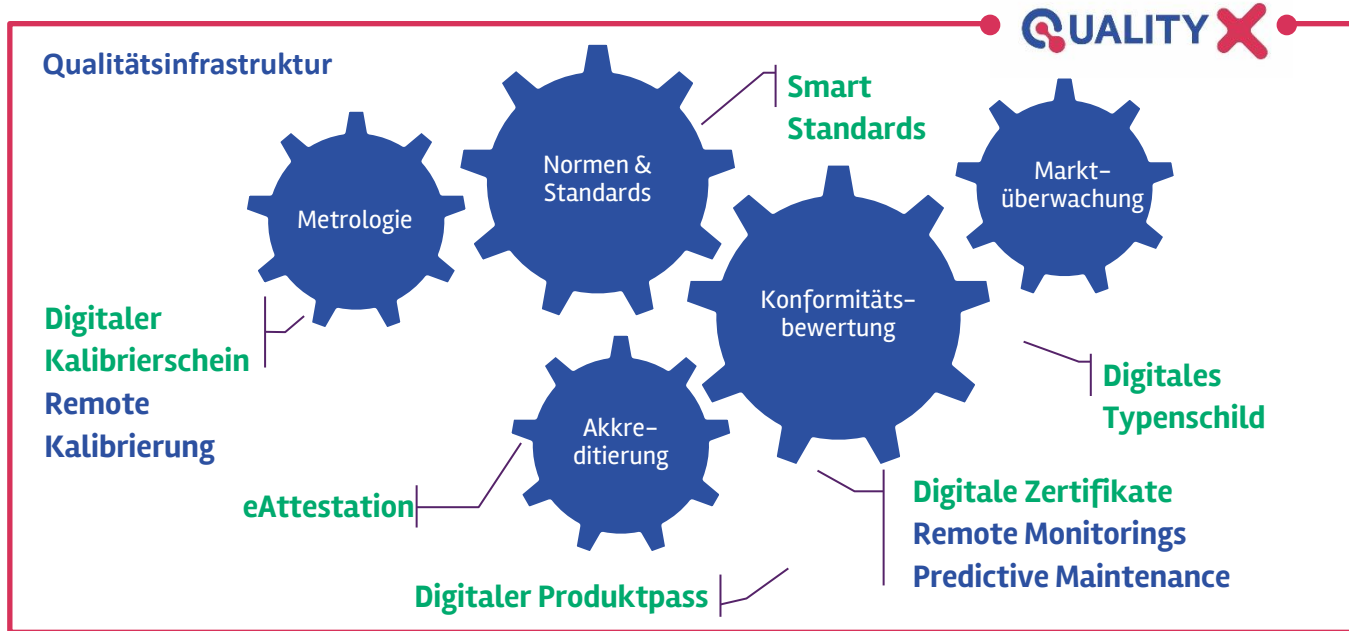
QUALITY X

Qualitätsinfrastruktur

Metrologie

Normen & Standards

Smart Standards

Markt-überwachung

Konformitäts-bewertung

Digitaler Kalibrierschein
Remote Kalibrierung

Akkre-ditierung

Digitales Typenschild

eAttestation

Digitale Zertifikate
Remote Monitorings
Predictive Maintenance

Digitaler Produktpass